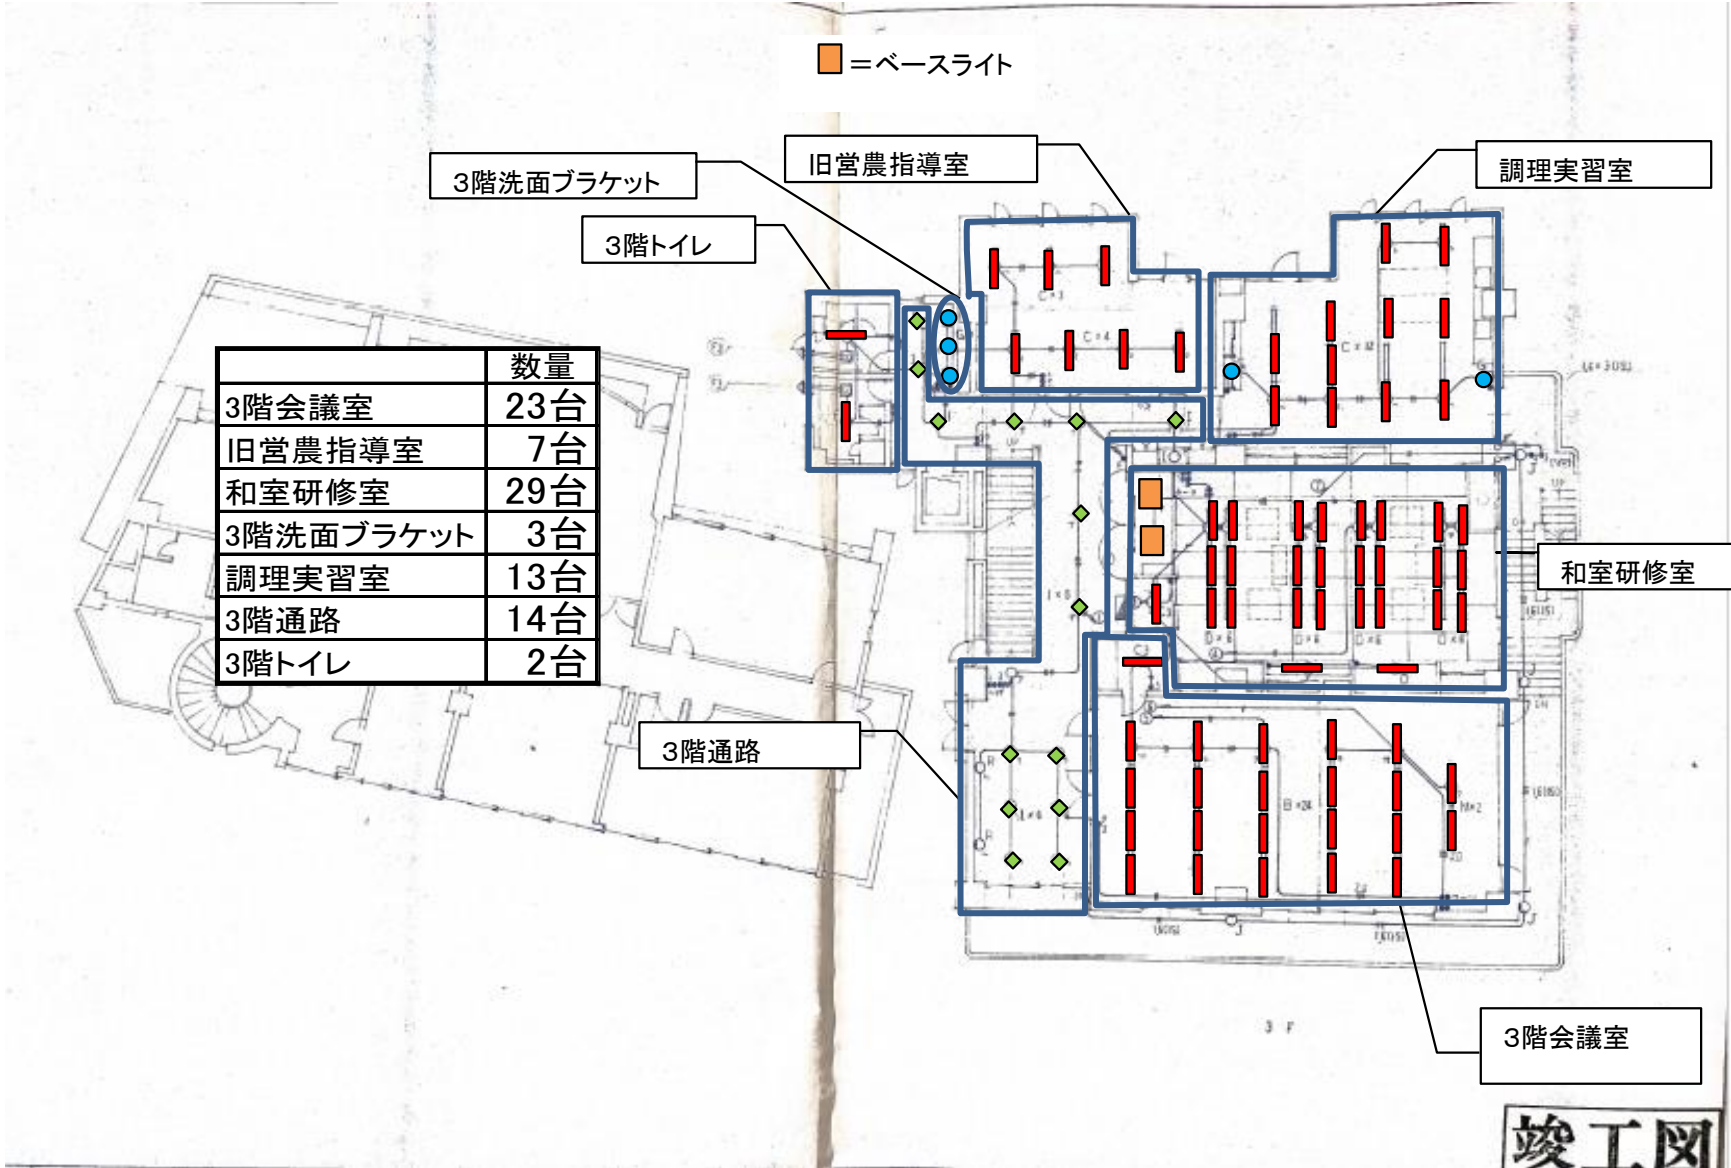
＝ベースライト

3階洗面ブラケット

旧営農指導室

調理実習室

3階トイレ

| | 数量 |
|---|---|
| 3階会議室 | 23台 |
| 旧営農指導室 | 7台 |
| 和室研修室 | 29台 |
| 3階洗面ブラケット | 3台 |
| 調理実習室 | 13台 |
| 3階通路 | 14台 |
| 3階トイレ | 2台 |

和室研修室

3階通路

3階会議室

3 F

竣工図